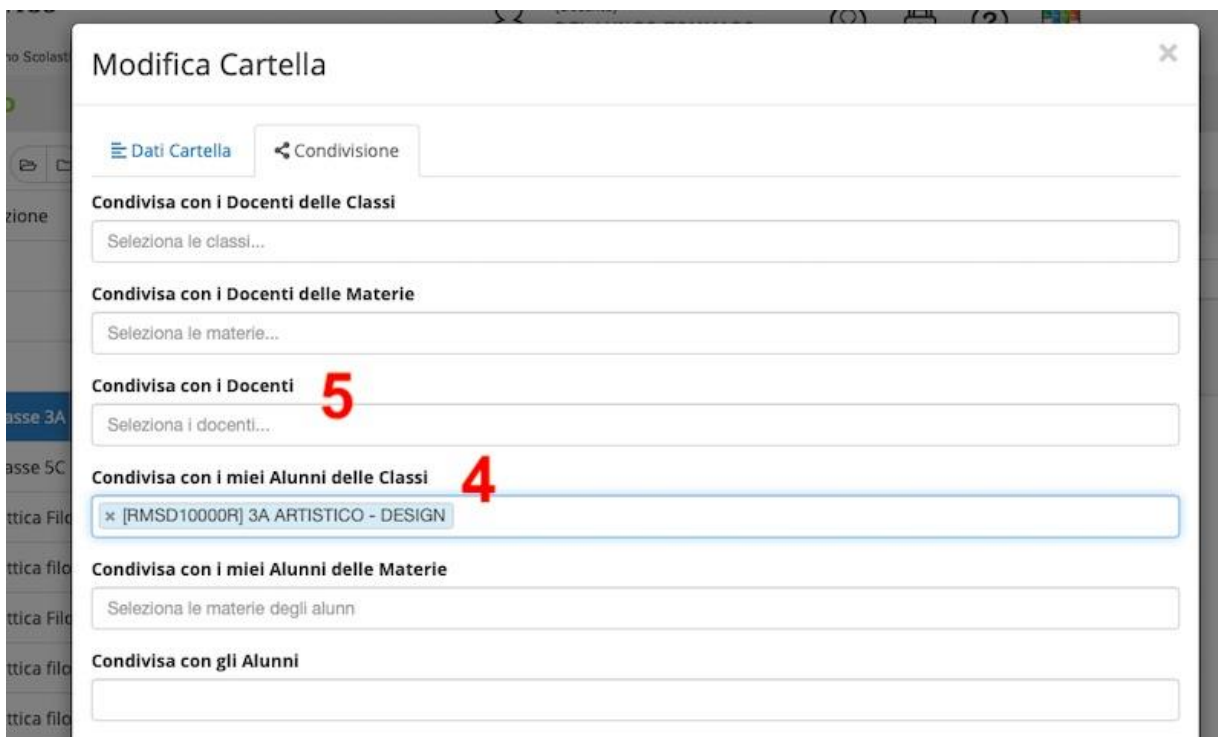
no Scolast

zione

asse 3A

asse 5C

ttica Filo

ttica filo

ttica Filo

ttica filo

ttica filo

Modifica Cartella

×

Dati Cartella

Condivisione

Condivisa con i Docenti delle Classi

Seleziona le classi...

Condivisa con i Docenti delle Materie

Seleziona le materie...

Condivisa con i Docenti

5

Seleziona i docenti...

Condivisa con i miei Alunni delle Classi

4

× [RMSD10000R] 3A ARTISTICO - DESIGN

Condivisa con i miei Alunni delle Materie

Seleziona le materie degli alunn

Condivisa con gli Alunni